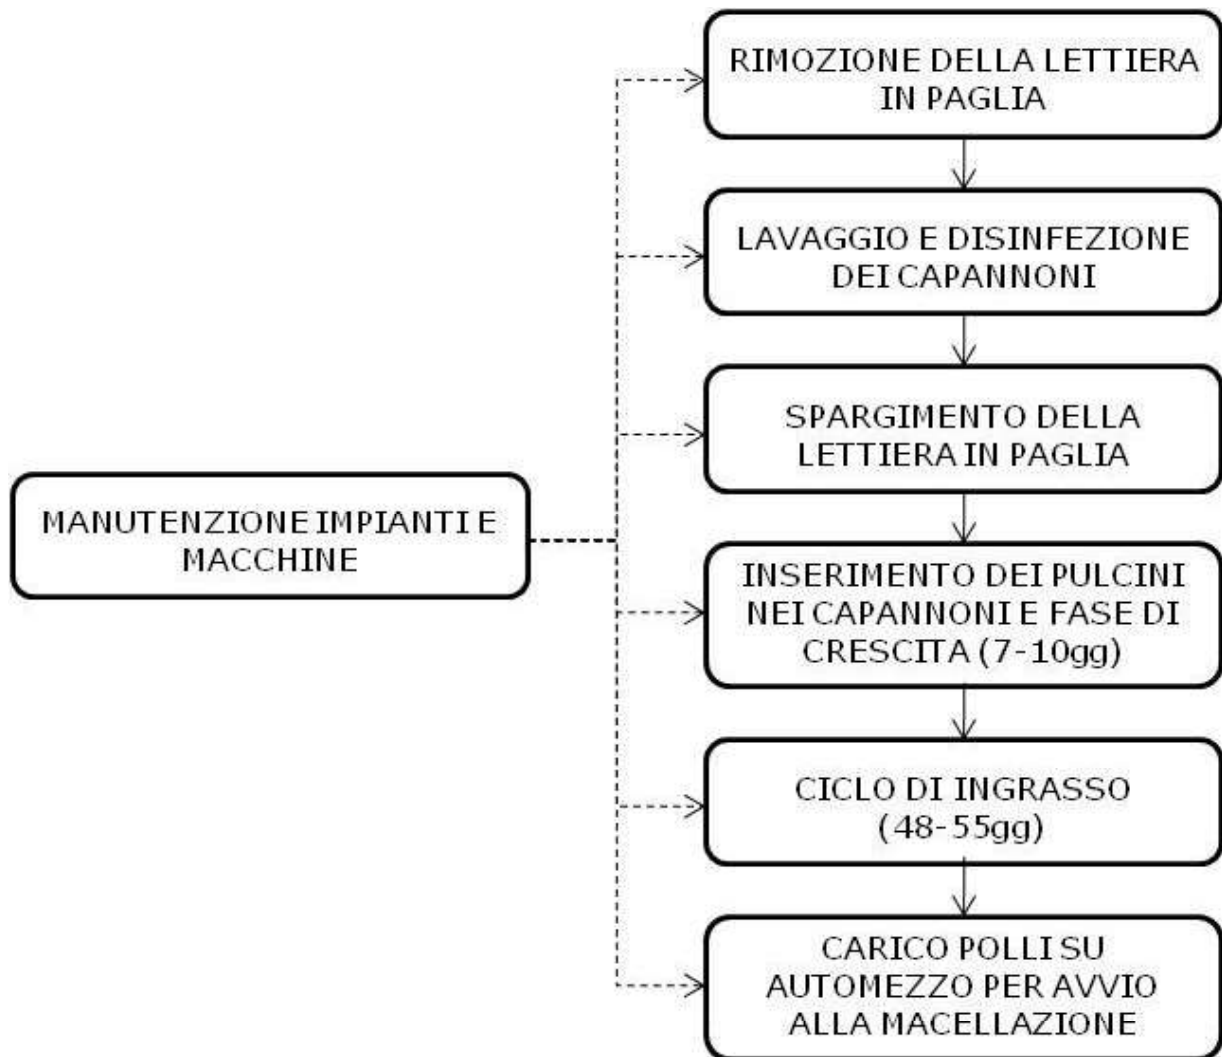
MANUTENZIONE IMPIANTI E MACCHINE

RIMOZIONE DELLA LETTIERA IN PAGLIA

LAVAGGIO E DISINFEZIONE DEI CAPANNONI

SPARGIMENTO DELLA LETTIERA IN PAGLIA

INSERIMENTO DEI PULCINI NEI CAPANNONI E FASE DI CRESCITA (7-10gg)

CICLO DI INGRASSO (48-55gg)

CARICO POLLI SU AUTOMEZZO PER AVVIO ALLA MACELLAZIONE